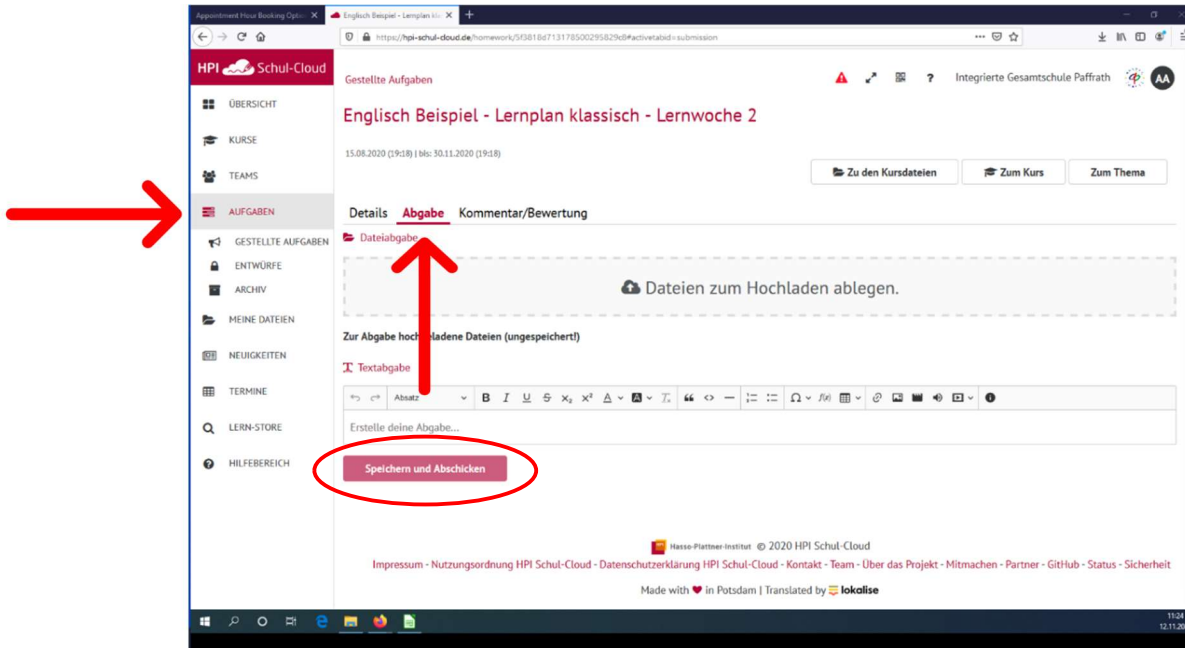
Appointment Hour Booking Optio ×
Englisch Beispiel - Lernplan kla ×
+

https://hpi-schul-cloud.de/homework/5f3818d713178500295829c8#activetabid=submission

HPI Schul-Cloud

ÜBERSICHT
KURSE
TEAMS
AUFGABEN
GESTELLTE AUFGABEN
ENTWÜRFE
ARCHIV
MEINE DATEIEN
NEUIGKEITEN
TERMINE
LERN-STORE
HILFEBEREICH

Gestellte Aufgaben

Integrierte Gesamtschule Paffrath
AA

Englisch Beispiel - Lernplan klassisch - Lernwoche 2

15.08.2020 (19:18) | bis: 30.11.2020 (19:18)

Zu den Kursdateien
Zum Kurs
Zum Thema

Details
Abgabe
Kommentar/Bewertung

Dateiabgabe

Dateien zum Hochladen ablegen.

Zur Abgabe hoch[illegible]ladene Dateien (ungespeichert!)

Textabgabe

Absatz

Erstelle deine Abgabe...

Speichern und Abschicken

Hasso-Plattner-Institut © 2020 HPI Schul-Cloud

Impressum - Nutzungsordnung HPI Schul-Cloud - Datenschutzerklärung HPI Schul-Cloud - Kontakt - Team - Über das Projekt - Mitmachen - Partner - GitHub - Status - Sicherheit

Made with ♥ in Potsdam | Translated by lokalise

11:24
12.11.20